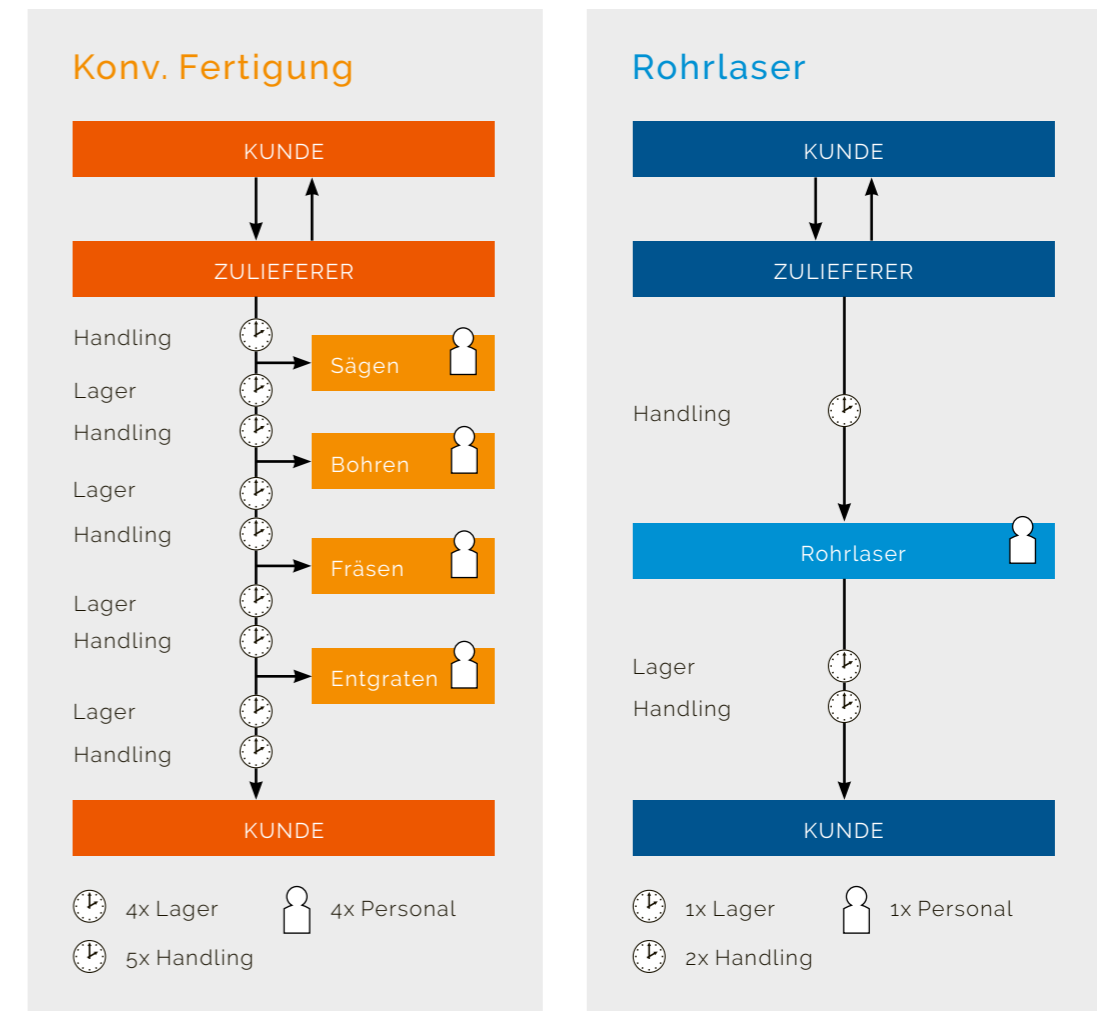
Konv. Fertigung

KUNDE

ZULIEFERER

Handling

Sägen

Lager

Handling

Bohren

Lager

Handling

Fräsen

Lager

Handling

Entgraten

Lager

Handling

KUNDE

4x Lager

4x Personal

5x Handling

Rohrlaser

KUNDE

ZULIEFERER

Handling

Rohrlaser

Lager

Handling

KUNDE

1x Lager

1x Personal

2x Handling